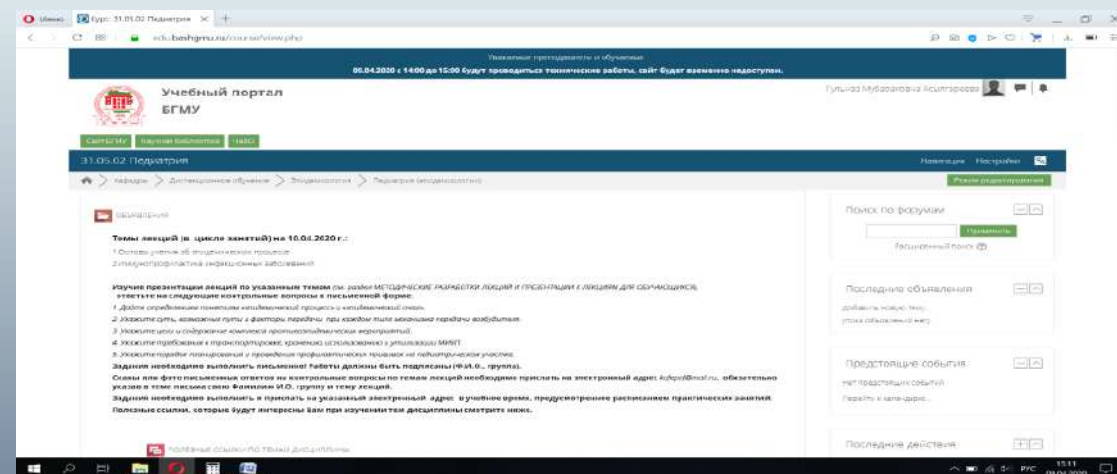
Меню | Курс: 31.05.02 Педиатрия ×

edu.bashgmu.ru/course/view.php

Уважаемые преподаватели и обучаемые!
05.04.2020 с 14:00 до 15:00 будут проводиться технические работы, сайт будет временно недоступен.

Учебный портал БГМУ

Гульназ Мубараковна Ясингареева

Сайт БГМУ | Научная библиотека | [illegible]

31.05.02 Педиатрия

Навигация Настройки

кафедры > Дистанционное обучение > Эпидемиология > Педиатрия (эпидемиология)

Режим редактирования

Объявления

Темы лекций (в цикле занятий) на 10.04.2020 г.:

1.Основы учения об эпидемическом процессе
2.Иммунопрофилактика инфекционных заболеваний

Изучив презентации лекций по указанным темам (см. папки МЕТОДИЧЕСКИЕ РАЗРАБОТКИ ЛЕКЦИЙ И ПРЕЗЕНТАЦИИ К ЛЕКЦИЯМ ДЛЯ ОБУЧАЮЩИХСЯ), ответьте на следующие контрольные вопросы в письменной форме.

1. Дайте определение понятию «эпидемический процесс» и «эпидемический очаг».
2. Укажите суть, возможные пути и факторы передачи при каждом типе механизма передачи возбудителя.
3. Укажите цели и содержание комплекса противоэпидемических мероприятий.
4. Укажите требования к транспортировке, хранению, использованию и утилизации МИБП.
5. Укажите порядок планирования и проведения профилактических прививок на педиатрическом участке.

Задания необходимо выполнить письменно! Работы должны быть подписаны (Ф.И.О., группа).

Сканы или фото письменных ответов на контрольные вопросы по темам лекций необходимо прислать на электронный адрес kafepid@mail.ru, обязательно указав в теме письма свою Фамилию И.О. группу и тему лекций.

Задания необходимо выполнить и прислать на указанный электронный адрес в учебное время, предусмотренное расписанием практических занятий.
Полезные ссылки, которые будут интересны Вам при изучении тем дисциплины смотрите ниже.

Полезные ссылки по темам дисциплины

Поиск по форумам
Применить
Расширенный поиск

Последние объявления
Добавить новую тему...
(Пока объявлений нет)

Предстоящие события
Нет предстоящих событий
Перейти к календарю...

Последние действия

РУС 15:11